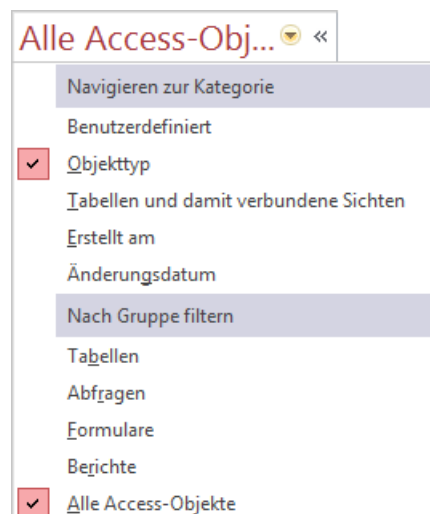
Alle Access-Obj... «

Navigieren zur Kategorie

Benutzerdefiniert

Objekttyp

Tabellen und damit verbundene Sichten

Erstellt am

Änderungsdatum

Nach Gruppe filtern

Tabellen

Abfragen

Formulare

Berichte

Alle Access-Objekte